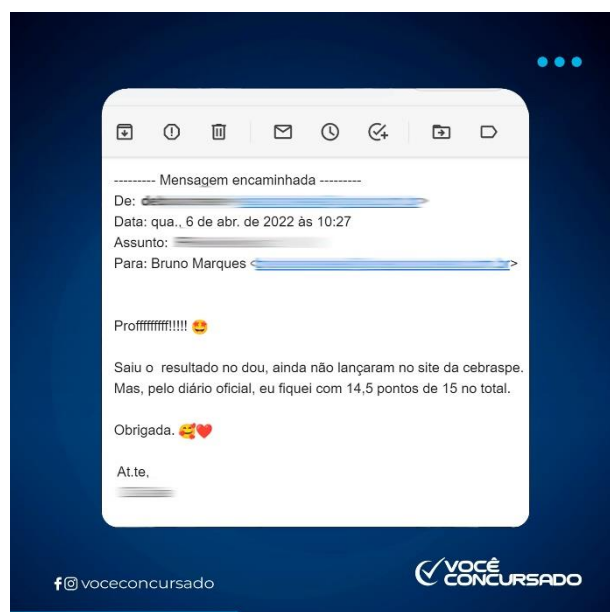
---------- Mensagem encaminhada ---------
De: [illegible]
Data: qua., 6 de abr. de 2022 às 10:27
Assunto: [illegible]
Para: Bruno Marques <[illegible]>

Proffffffff!!!!! 😍

Saiu o resultado no dou, ainda não lançaram no site da cebraspe. Mas, pelo diário oficial, eu fiquei com 14,5 pontos de 15 no total.

Obrigada. 🥰❤️

At.te,
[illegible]

voceconcursado

VOCÊ CONCURSADO